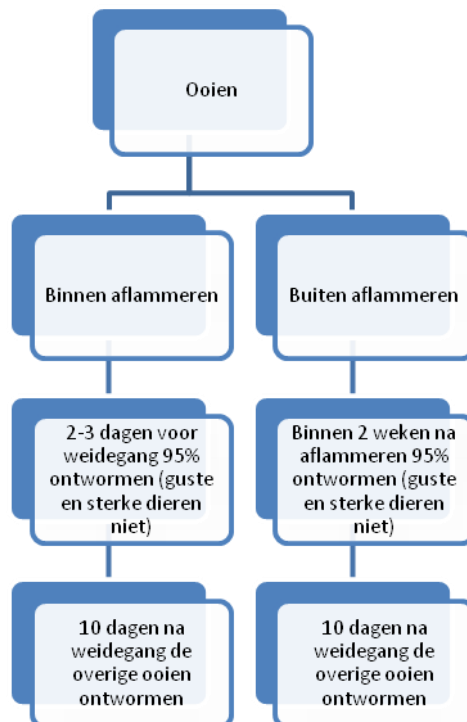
Ooien

Binnen aflammeren

Buiten aflammeren

2-3 dagen voor weidegang 95% ontwormen (guste en sterke dieren niet)

Binnen 2 weken na aflammeren 95% ontwormen (guste en sterke dieren niet)

10 dagen na weidegang de overige ooien ontwormen

10 dagen na weidegang de overige ooien ontwormen